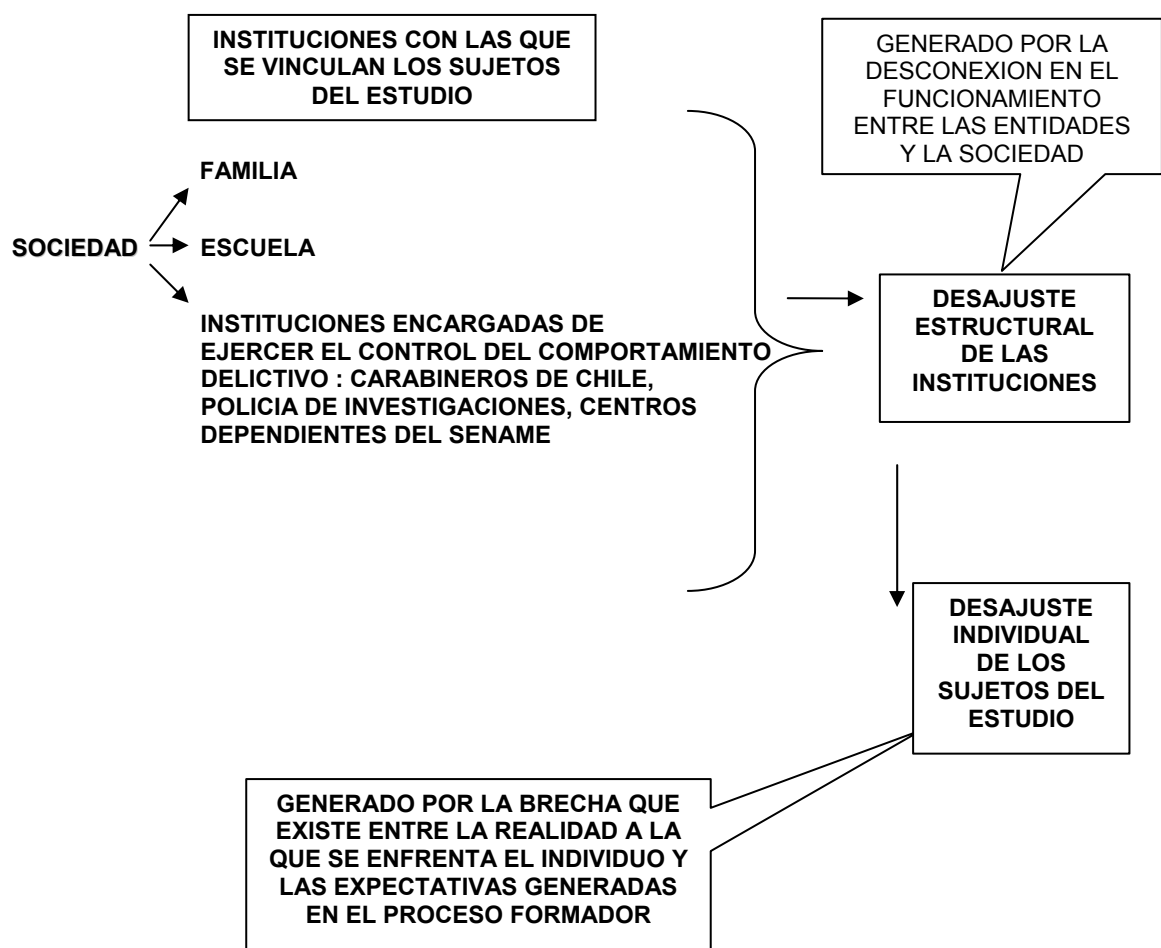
INSTITUCIONES CON LAS QUE SE VINCULAN LOS SUJETOS DEL ESTUDIO

GENERADO POR LA DESCONEXION EN EL FUNCIONAMIENTO ENTRE LAS ENTIDADES Y LA SOCIEDAD

SOCIEDAD

FAMILIA

ESCUELA

INSTITUCIONES ENCARGADAS DE EJERCER EL CONTROL DEL COMPORTAMIENTO DELICTIVO : CARABINEROS DE CHILE, POLICIA DE INVESTIGACIONES, CENTROS DEPENDIENTES DEL SENAME

DESAJUSTE ESTRUCTURAL DE LAS INSTITUCIONES

DESAJUSTE INDIVIDUAL DE LOS SUJETOS DEL ESTUDIO

GENERADO POR LA BRECHA QUE EXISTE ENTRE LA REALIDAD A LA QUE SE ENFRENTA EL INDIVIDUO Y LAS EXPECTATIVAS GENERADAS EN EL PROCESO FORMADOR